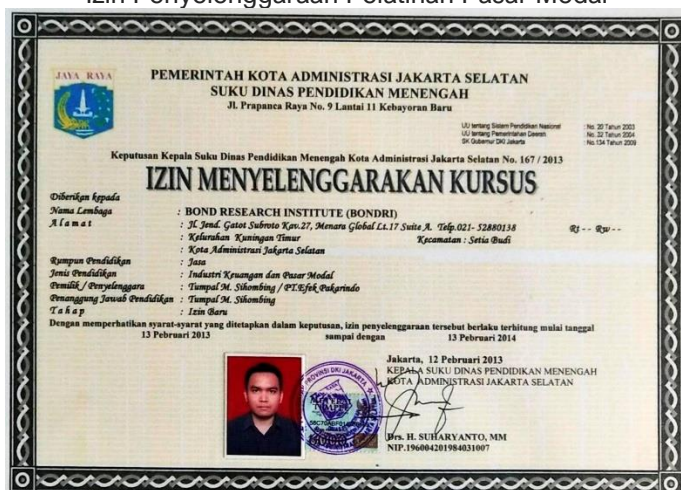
Izin Penyelenggaraan Pelatihan Pasar Modal

JAYA RAYA

PEMERINTAH KOTA ADMINISTRASI JAKARTA SELATAN
SUKU DINAS PENDIDIKAN MENENGAH
Jl. Prapanca Raya No. 9 Lantai 11 Kebayoran Baru

UU tentang Sistem Pendidikan Nasional No. 20 Tahun 2003
UU tentang Pemerintahan Daerah No. 32 Tahun 2004
SK Gubernur DKI Jakarta No. 134 Tahun 2009

Keputusan Kepala Suku Dinas Pendidikan Menengah Kota Administrasi Jakarta Selatan No. 167 / 2013

IZIN MENYELENGGARAKAN KURSUS

Diberikan kepada
Nama Lembaga : BOND RESEARCH INSTITUTE (BONDRI)
Alamat : Jl. Jend. Gatot Subroto Kav.27, Menara Global Lt.17 Suite A. Telp.021- 52880138 Rt - - Rw - -
: Kelurahan Kuningan Timur Kecamatan : Setia Budi
: Kota Administrasi Jakarta Selatan
Rumpun Pendidikan : Jasa
Jenis Pendidikan : Industri Keuangan dan Pasar Modal
Pemilik / Penyelenggara : Tumpal M. Sihombing / PT.Efek Pakarindo
Penanggung Jawab Pendidikan : Tumpal M. Sihombing
Tahap : Izin Baru
Dengan memperhatikan syarat-syarat yang ditetapkan dalam keputusan, izin penyelenggaraan tersebut berlaku terhitung mulai tanggal
13 Februari 2013 sampai dengan 13 Februari 2014

Jakarta, 12 Februari 2013
KEPALA SUKU DINAS PENDIDIKAN MENENGAH
KOTA ADMINISTRASI JAKARTA SELATAN

PROVINSI DKI JAKARTA

Drs. H. SUHARYANTO, MM
NIP.196004201984031007